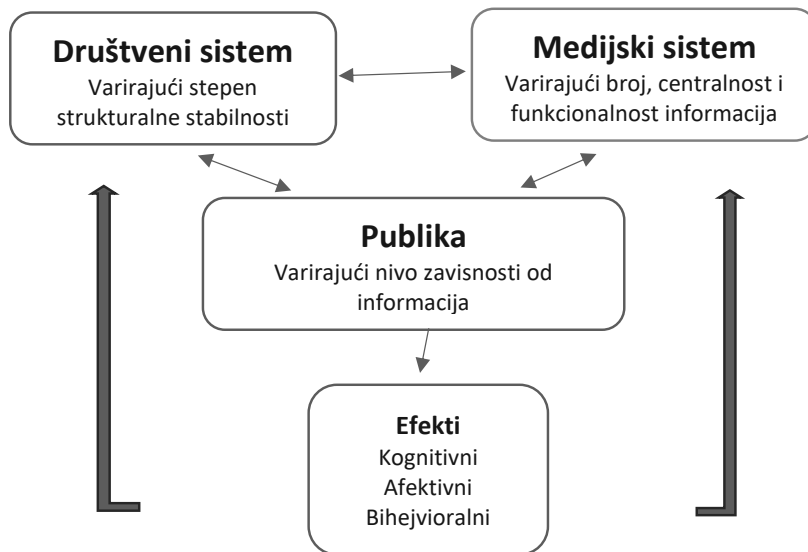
Društveni sistem
Varirajući stepen strukturalne stabilnosti

Medijski sistem
Varirajući broj, centralnost i funkcionalnost informacija

Publika
Varirajući nivo zavisnosti od informacija

Efekti
Kognitivni
Afektivni
Bihejvioralni